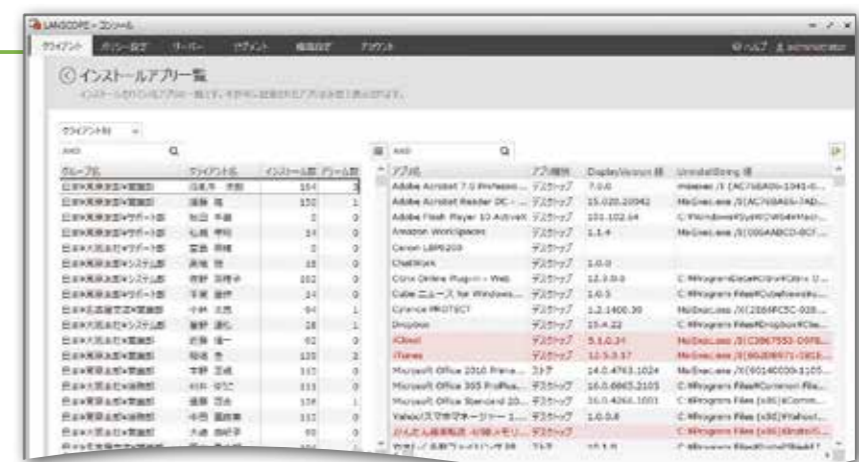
LANSCOPE - コンソール

クライアント | ポリシー設定 | サーバー | イベント | 機能設定 | アカウント

ヘルプ | administrator

インストールアプリ一覧

クライアント別

AND

| グループ名 | クライアント名 | インストール数 | アラーム数 |
|---|---|---|---|
| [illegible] | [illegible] | 164 | 3 |
| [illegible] | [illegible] | 150 | 1 |
| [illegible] | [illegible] | 0 | 0 |
| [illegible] | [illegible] | 14 | 0 |
| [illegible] | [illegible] | 0 | 0 |
| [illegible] | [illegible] | 18 | 0 |
| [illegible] | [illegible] | 102 | 0 |
| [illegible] | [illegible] | 14 | 0 |
| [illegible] | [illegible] | 94 | 1 |
| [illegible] | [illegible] | 28 | 1 |
| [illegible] | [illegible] | 92 | 0 |
| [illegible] | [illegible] | 120 | 2 |
| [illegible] | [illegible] | 115 | 0 |
| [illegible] | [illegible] | 113 | 0 |
| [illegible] | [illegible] | 136 | 1 |
| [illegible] | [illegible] | 112 | 0 |
| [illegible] | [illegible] | 99 | 0 |

AND

| アプリ名 | アプリ種別 | DisplayVersion 値 | UninstallString 値 |
|---|---|---|---|
| Adobe Acrobat 7.0 Professio... | デスクトップ | 7.0.0 | msiexec /I {AC76BA86-1041-0... |
| Adobe Acrobat Reader DC - ... | デスクトップ | 15.020.20042 | MsiExec.exe /I{AC76BA86-7AD... |
| Adobe Flash Player 10 ActiveX | デスクトップ | 101.102.64 | C:¥Windows¥SysWOW64¥Macr... |
| Amazon WorkSpaces | デスクトップ | 1.1.4 | MsiExec.exe /I{006A88C0-8CF... |
| Canon LBP6200 | デスクトップ | | |
| ChatWork | デスクトップ | 1.0.0 | |
| Citrix Online Plug-in - Web | デスクトップ | 12.3.0.0 | C:¥Program Data¥Citrix¥Citrix U... |
| Cube ニュース for Windows... | デスクトップ | 1.0.5 | C:¥Program Files¥Cube¥news... |
| Cylance PROTECT | デスクトップ | 1.2.1400.30 | MsiExec.exe /X{2E6FC5C-028... |
| Dropbox | デスクトップ | 15.4.22 | C:¥Program Files¥Dropbox¥Clie... |
| iCloud | デスクトップ | 5.1.0.34 | MsiExec.exe /I{C3867553-D978... |
| iTunes | デスクトップ | 12.5.3.17 | MsiExec.exe /I{9628B971-1818... |
| Microsoft Office 2010 Prime... | ストア | 14.0.4763.1024 | MsiExec.exe /X{90140000-1105... |
| Microsoft Office 365 ProPlus... | デスクトップ | 16.0.6865.2105 | C:¥Program Files¥Common File... |
| Microsoft Office Standard 20... | デスクトップ | 16.0.4266.1001 | C:¥Program Files (x86)¥Comm... |
| Yahoo!スマホマネージャー 1... | デスクトップ | 1.0.0.6 | C:¥Program Files (x86)¥Yahoo!... |
| かんたん最新転送 4/8Mメモリ... | デスクトップ | | C:¥Program Files (x86)¥Instm... |